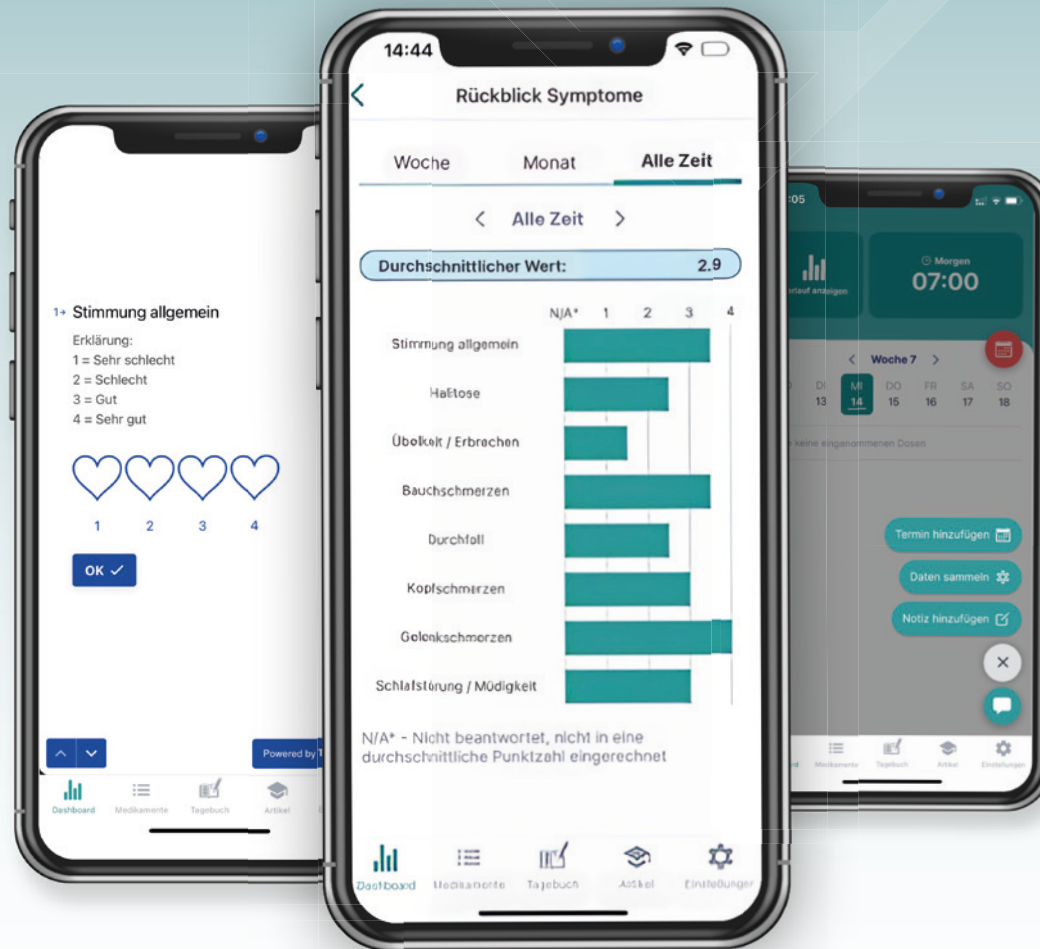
1→ Stimmung allgemein

Erklärung:
1 = Sehr schlecht
2 = Schlecht
3 = Gut
4 = Sehr gut

1 2 3 4

OK ✓

Powered by T

Dashboard Medikamente Tagebuch Artikel

14:44

Rückblick Symptome

Woche Monat Alle Zeit

‹ Alle Zeit ›

Durchschnittlicher Wert: 2.9

N/A* 1 2 3 4

Stimmung allgemein
Halitose
Übelkeit / Erbrechen
Bauchschmerzen
Durchfall
Kopfschmerzen
Gelenkschmerzen
Schlafstörung / Müdigkeit

N/A* - Nicht beantwortet, nicht in eine durchschnittliche Punktzahl eingerechnet

Dashboard Medikamente Tagebuch Artikel Einstellungen

:05

Verlauf anzeigen

Morgen
07:00

‹ Woche 7 ›

DI 13 MI 14 DO 15 FR 16 SA 17 SO 18

keine eingenommenen Dosen

Termin hinzufügen
Daten sammeln
Notiz hinzufügen

Dashboard Medikamente Tagebuch Artikel Einstellungen